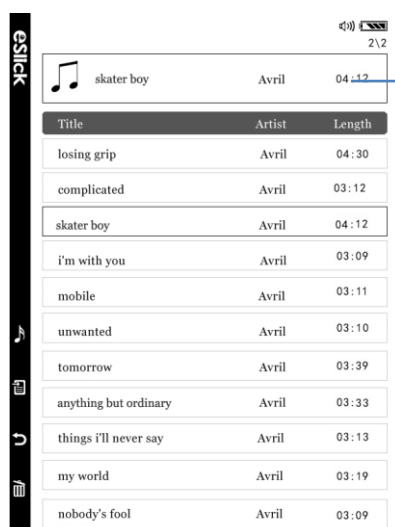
eSlick

2\2

skater boy Avril 04:12

| Title | Artist | Length |
|---|---|---|
| losing grip | Avril | 04:30 |
| complicated | Avril | 03:12 |
| skater boy | Avril | 04:12 |
| i'm with you | Avril | 03:09 |
| mobile | Avril | 03:11 |
| unwanted | Avril | 03:10 |
| tomorrow | Avril | 03:39 |
| anything but ordinary | Avril | 03:33 |
| things i'll never say | Avril | 03:13 |
| my world | Avril | 03:19 |
| nobody's fool | Avril | 03:09 |